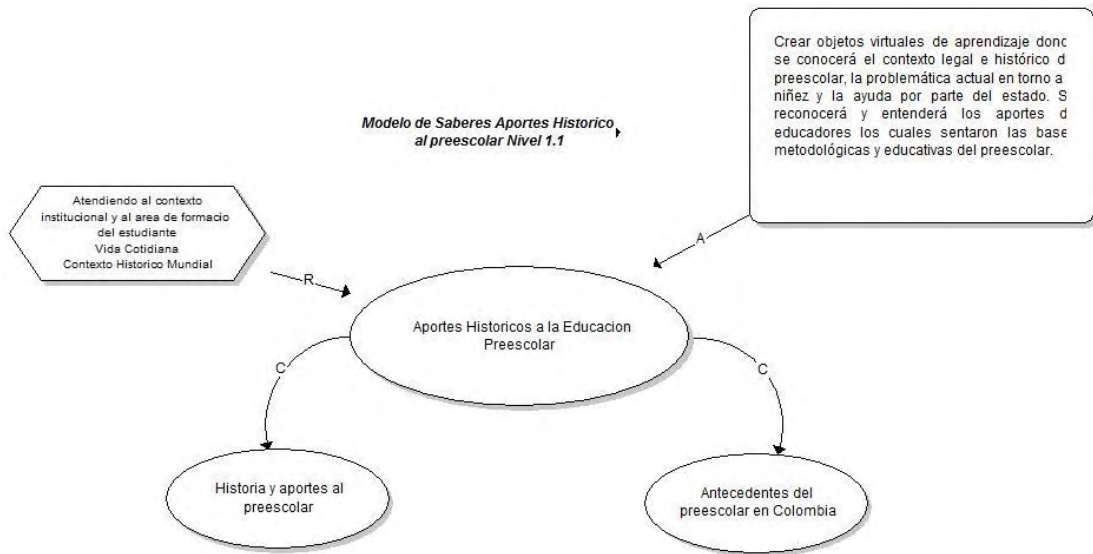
Crear objetos virtuales de aprendizaje donc se conocerá el contexto legal e histórico d preescolar, la problemática actual en torno a niñez y la ayuda por parte del estado. S reconocerá y entenderá los aportes d educadores los cuales sentaron las base metodológicas y educativas del preescolar.

Modelo de Saberes Aportes Historico al preescolar Nivel 1.1

Atendiendo al contexto institucional y al area de formacio del estudiante
Vida Cotidiana
Contexto Historico Mundial

A

R

Aportes Historicos a la Educacion Preescolar

C

C

Historia y aportes al preescolar

Antecedentes del preescolar en Colombia